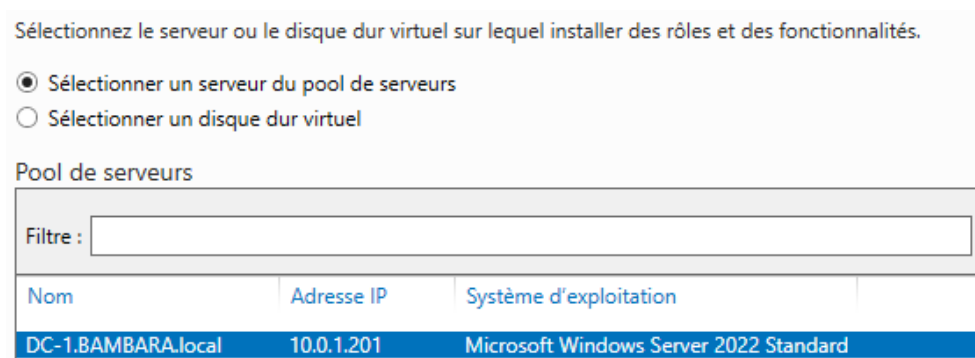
Sélectionnez le serveur ou le disque dur virtuel sur lequel installer des rôles et des fonctionnalités.

Sélectionner un serveur du pool de serveurs
Sélectionner un disque dur virtuel

Pool de serveurs

Filtre :

| Nom | Adresse IP | Système d'exploitation |
|---|---|---|
| DC-1.BAMBARA.local | 10.0.1.201 | Microsoft Windows Server 2022 Standard |